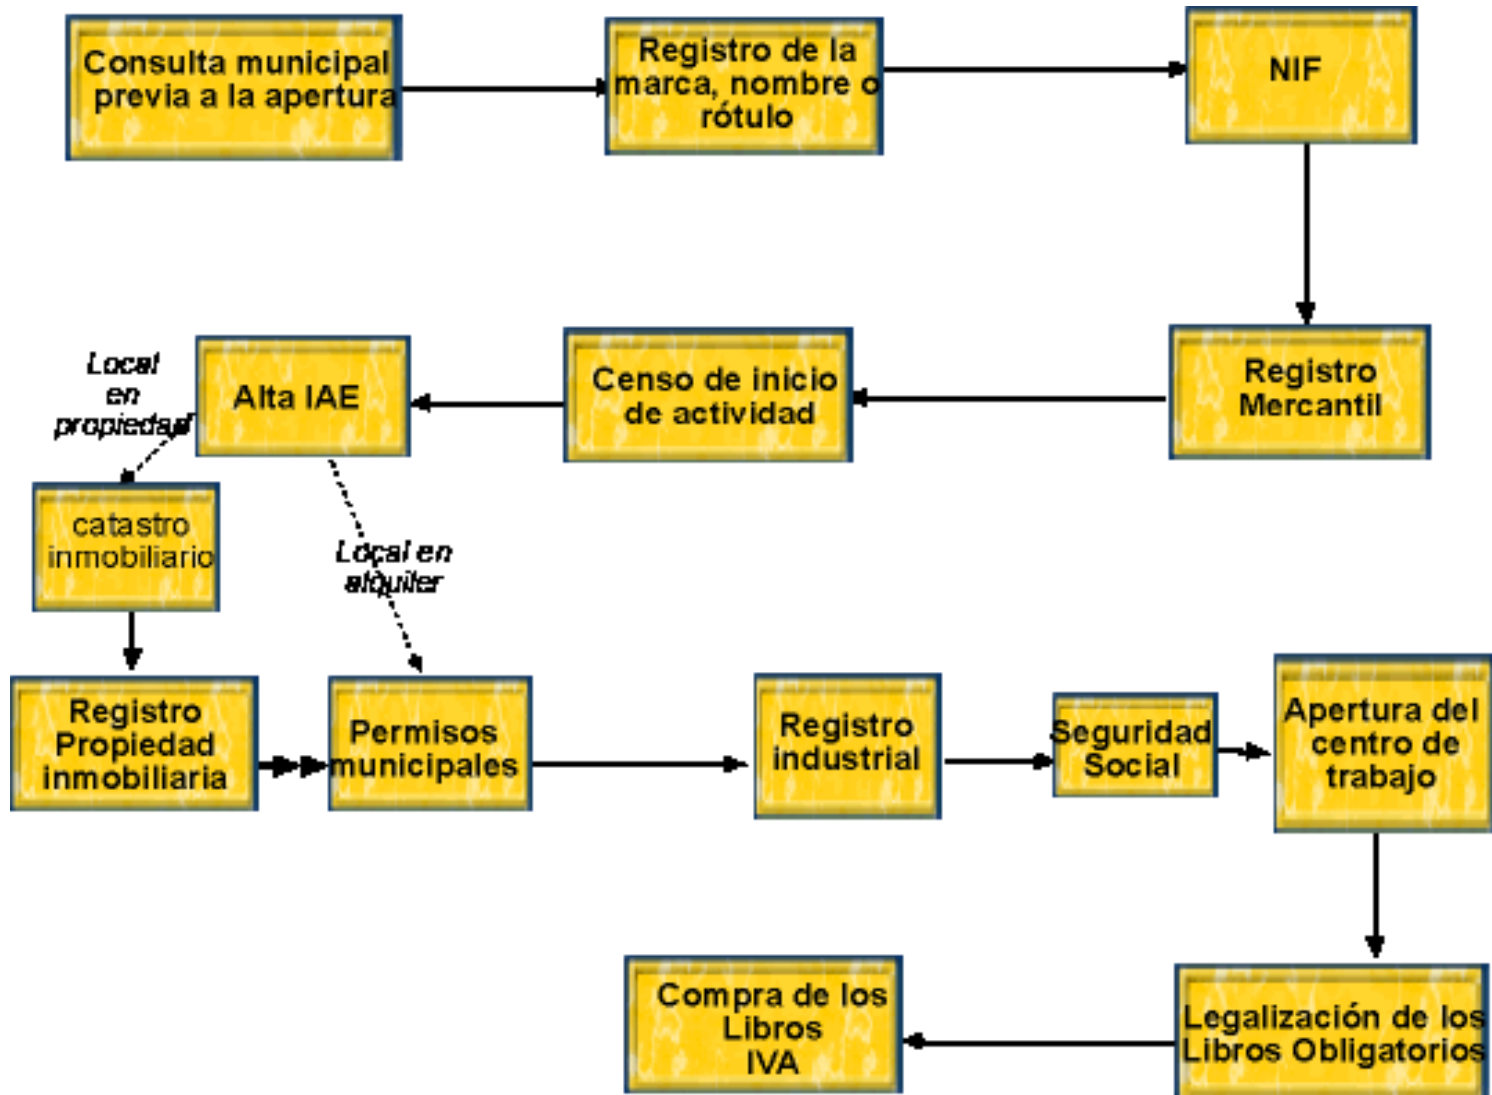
Consulta municipal previa a la apertura

Registro de la marca, nombre o rótulo

NIF

Registro Mercantil

Censo de inicio de actividad

Alta IAE

Local en propiedad

catastro inmobiliario

Local en alquiler

Registro Propiedad Inmobiliaria

Permisos municipales

Registro industrial

Seguridad Social

Apertura del centro de trabajo

Legalización de los Libros Obligatorios

Compra de los Libros IVA